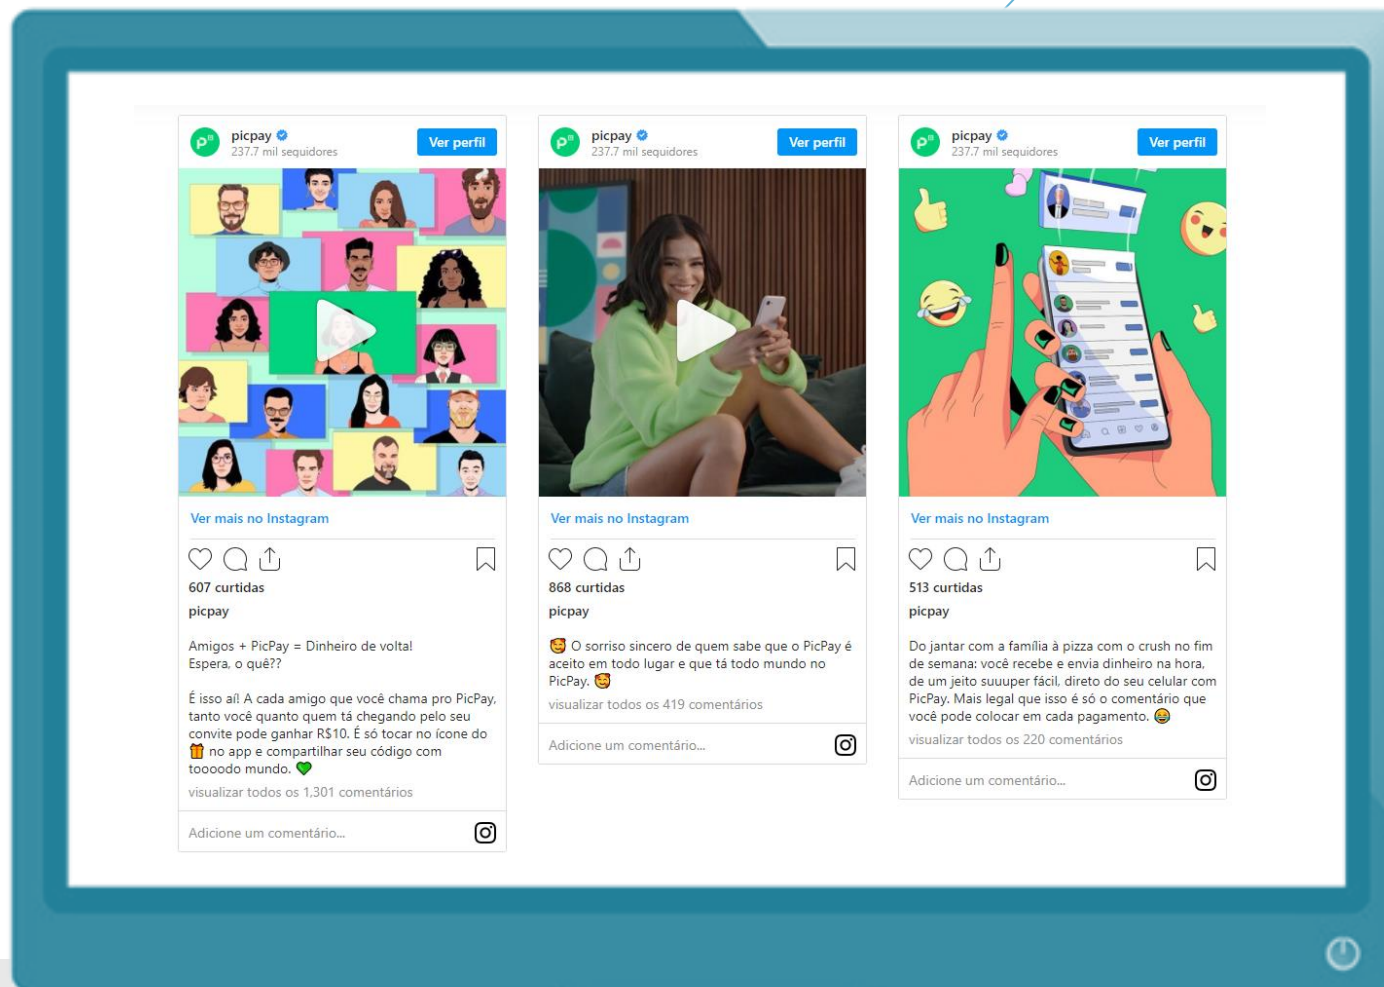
picpay
237.7 mil seguidores
Ver perfil

Ver mais no Instagram

607 curtidas
picpay

Amigos + PicPay = Dinheiro de volta!
Espera, o quê??

É isso aí! A cada amigo que você chama pro PicPay, tanto você quanto quem tá chegando pelo seu convite pode ganhar R$10. É só tocar no ícone do 🎁 no app e compartilhar seu código com tooodo mundo. 💚
visualizar todos os 1,301 comentários

Adicione um comentário...

picpay
237.7 mil seguidores
Ver perfil

Ver mais no Instagram

868 curtidas
picpay

🥰 O sorriso sincero de quem sabe que o PicPay é aceito em todo lugar e que tá todo mundo no PicPay. 🥰
visualizar todos os 419 comentários

Adicione um comentário...

picpay
237.7 mil seguidores
Ver perfil

Ver mais no Instagram

513 curtidas
picpay

Do jantar com a família à pizza com o crush no fim de semana: você recebe e envia dinheiro na hora, de um jeito suuuper fácil, direto do seu celular com PicPay. Mais legal que isso é só o comentário que você pode colocar em cada pagamento. 😂
visualizar todos os 220 comentários

Adicione um comentário...